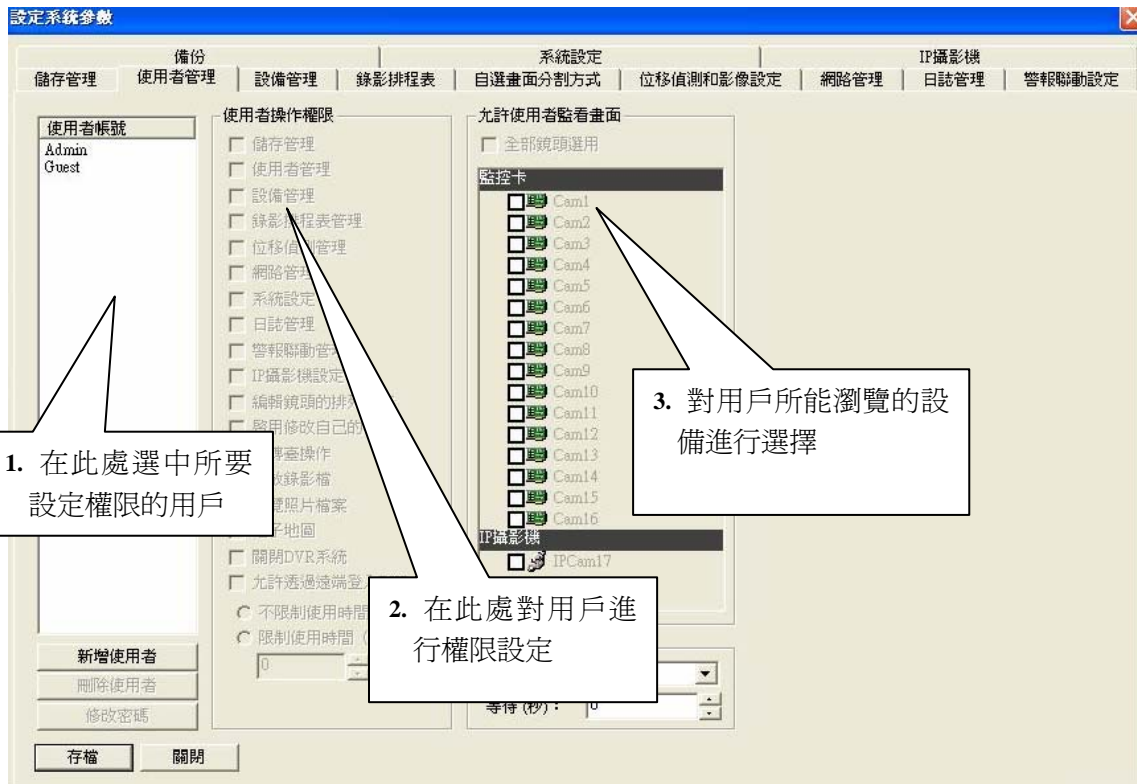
設定系統參數

備份 | 系統設定 | IP攝影機
儲存管理 | 使用者管理 | 設備管理 | 錄影排程表 | 自選畫面分割方式 | 位移偵測和影像設定 | 網路管理 | 日誌管理 | 警報聯動設定

使用者帳號
Admin
Guest

使用者操作權限
儲存管理
使用者管理
設備管理
錄影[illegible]程表管理
位移偵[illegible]管理
網路管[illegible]
系統設定
日誌管理
警報聯動管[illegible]
IP攝影機設定
編輯鏡頭的排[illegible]
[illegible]用修改自己的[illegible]
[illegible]操作
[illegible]錄影檔
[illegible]照片檔案
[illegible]子地圖
關閉DVR系統
允許透過遠端登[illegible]
不限制使用時間
限制使用時間 ([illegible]
0

允許使用者監看畫面
全部鏡頭選用
監控卡
Cam1
Cam2
Cam3
Cam4
Cam5
Cam6
Cam7
Cam8
Cam9
Cam10
Cam11
Cam12
Cam13
Cam14
Cam15
Cam16
IP攝影機
IPCam17

等待 (秒)： 0

新增使用者
刪除使用者
修改密碼
存檔
關閉

1. 在此處選中所要設定權限的用戶

2. 在此處對用戶進行權限設定

3. 對用戶所能瀏覽的設備進行選擇